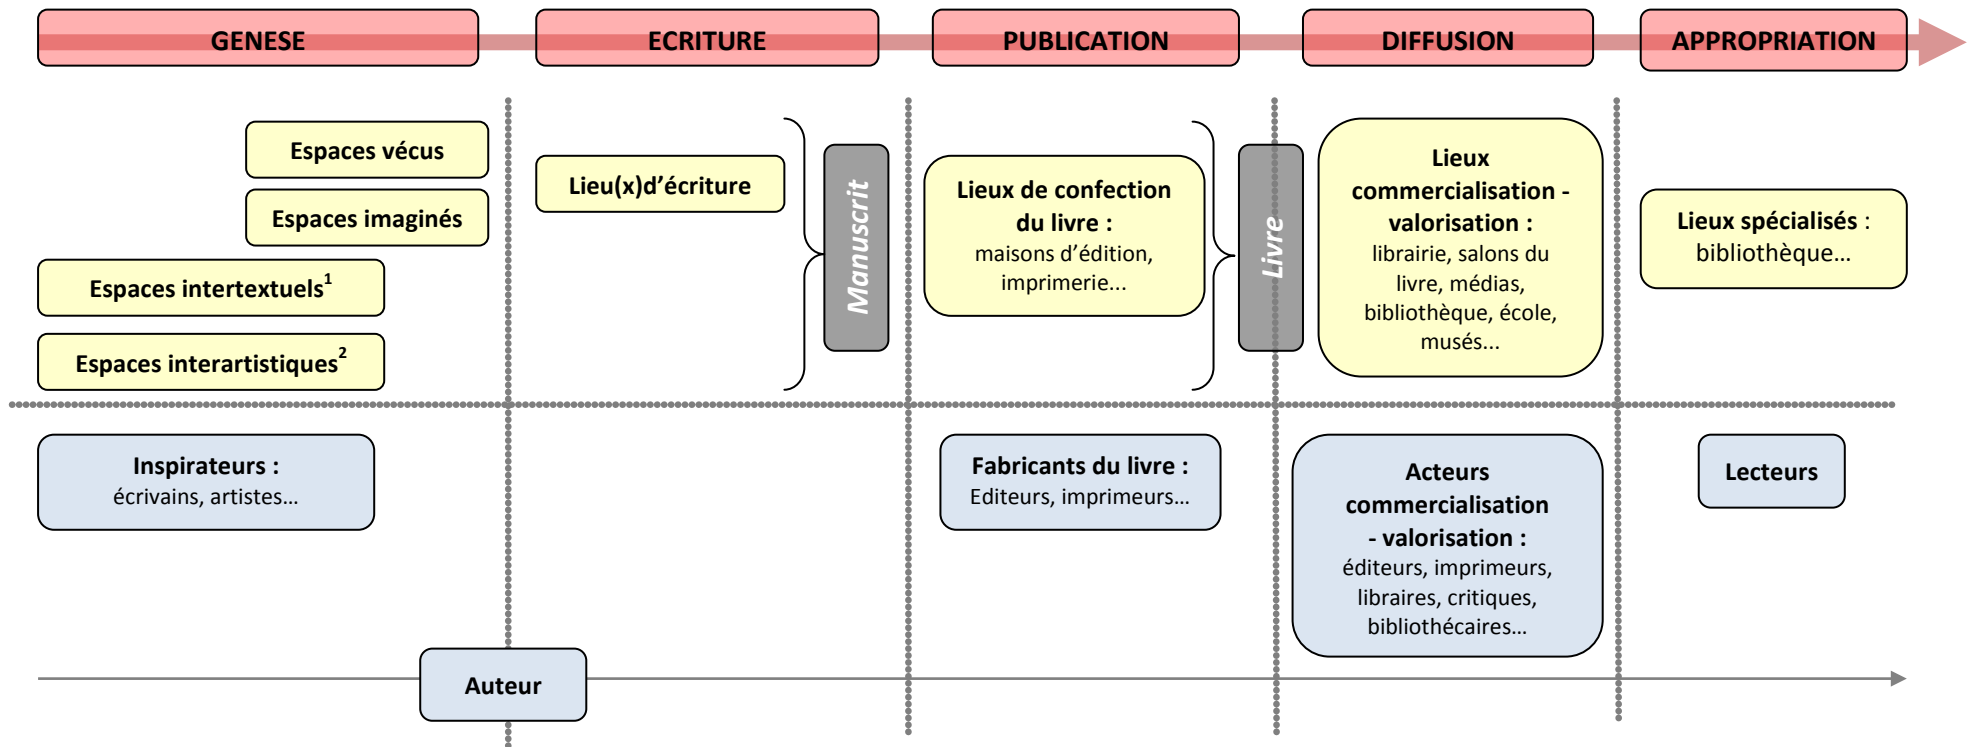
GENESE

ECRITURE

PUBLICATION

DIFFUSION

APPROPRIATION

Espaces vécus

Espaces imaginés

Espaces intertextuels$^1$

Espaces interartistiques$^2$

Lieu(x)d'écriture

Manuscrit

Lieux de confection du livre : maisons d'édition, imprimerie...

Livre

Lieux commercialisation - valorisation : librairie, salons du livre, médias, bibliothèque, école, musés...

Lieux spécialisés : bibliothèque...

Inspirateurs : écrivains, artistes...

Fabricants du livre : Editeurs, imprimeurs...

Acteurs commercialisation - valorisation : éditeurs, imprimeurs, libraires, critiques, bibliothécaires...

Lecteurs

Auteur